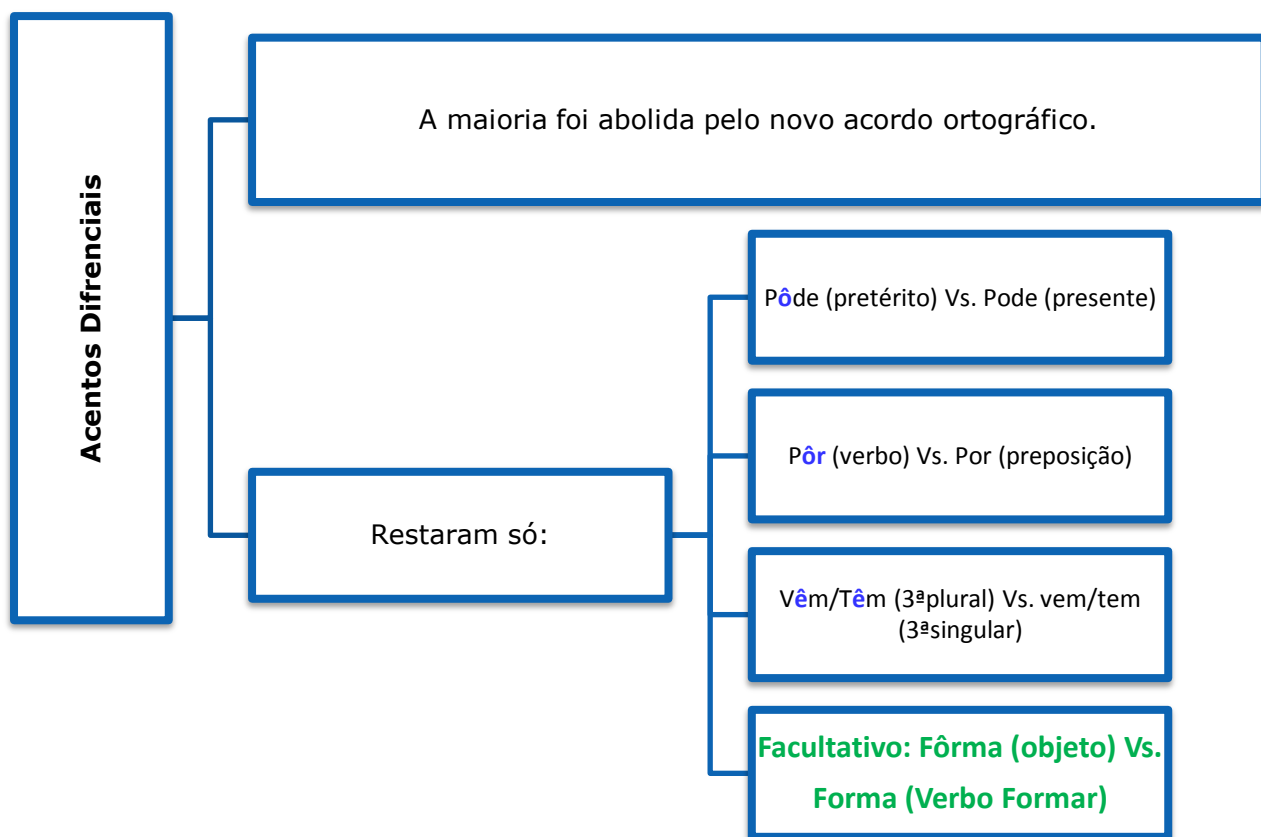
Acentos Difrenciais

A maioria foi abolida pelo novo acordo ortográfico.

Restaram só:

Pôde (pretérito) Vs. Pode (presente)

Pôr (verbo) Vs. Por (preposição)

Vêm/Têm (3ªplural) Vs. vem/tem (3ªsingular)

Facultativo: Fôrma (objeto) Vs. Forma (Verbo Formar)